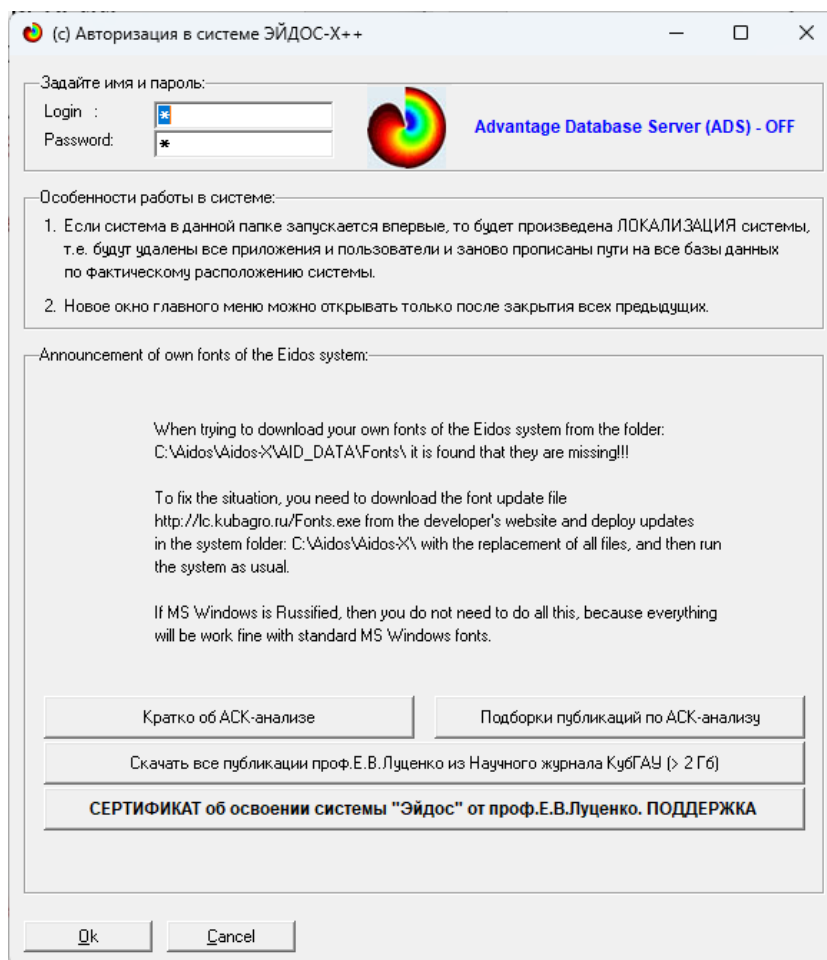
(c) Авторизация в системе ЭЙДОС-X++

Задайте имя и пароль:
Login :
Password:

Advantage Database Server (ADS) - OFF

Особенности работы в системе:
1. Если система в данной папке запускается впервые, то будет произведена ЛОКАЛИЗАЦИЯ системы, т.е. будут удалены все приложения и пользователи и заново прописаны пути на все базы данных по фактическому расположению системы.
2. Новое окно главного меню можно открывать только после закрытия всех предыдущих.

Announcement of own fonts of the Eidos system:

When trying to download your own fonts of the Eidos system from the folder: C:\Aidos\Aidos-X\AID_DATA\Fonts\ it is found that they are missing!!!

To fix the situation, you need to download the font update file http://lc.kubagro.ru/Fonts.exe from the developer's website and deploy updates in the system folder: C:\Aidos\Aidos-X\ with the replacement of all files, and then run the system as usual.

If MS Windows is Russified, then you do not need to do all this, because everything will be work fine with standard MS Windows fonts.

Кратко об АСК-анализе
Подборки публикаций по АСК-анализу
Скачать все публикации проф.Е.В.Луценко из Научного журнала КубГАУ (> 2 Гб)
СЕРТИФИКАТ об освоении системы "Эйдос" от проф.Е.В.Луценко. ПОДДЕРЖКА

Ok
Cancel